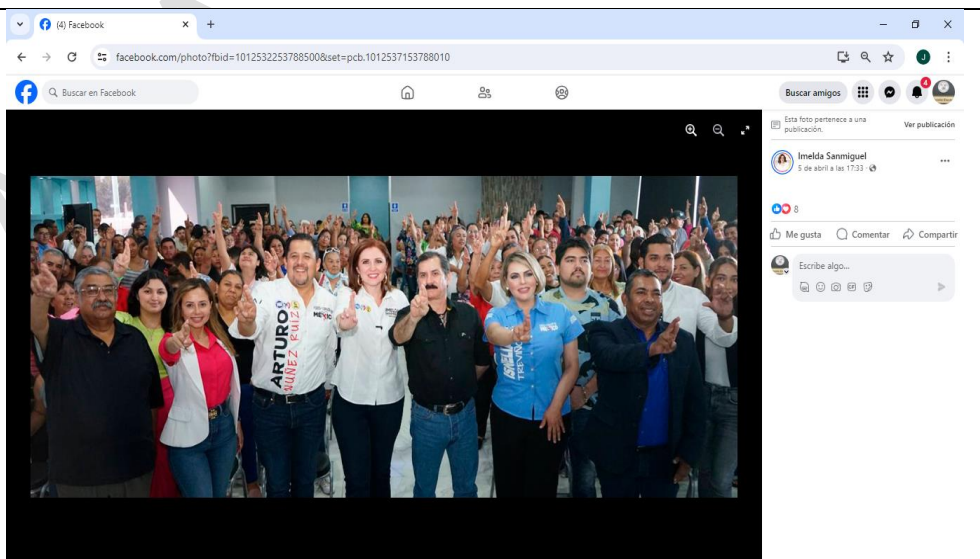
(4) Facebook
facebook.com/photo?fbid=1012532253788500&set=pcb.1012537153788010
Buscar en Facebook
Buscar amigos
4
Esta foto pertenece a una publicación.
Ver publicación
Imelda Sanmiguel
5 de abril a las 17:33
8
Me gusta
Comentar
Compartir
Escribe algo...
ARTURO
NUÑEZ RUIZ
MÉXICO
ISELA
TRINI